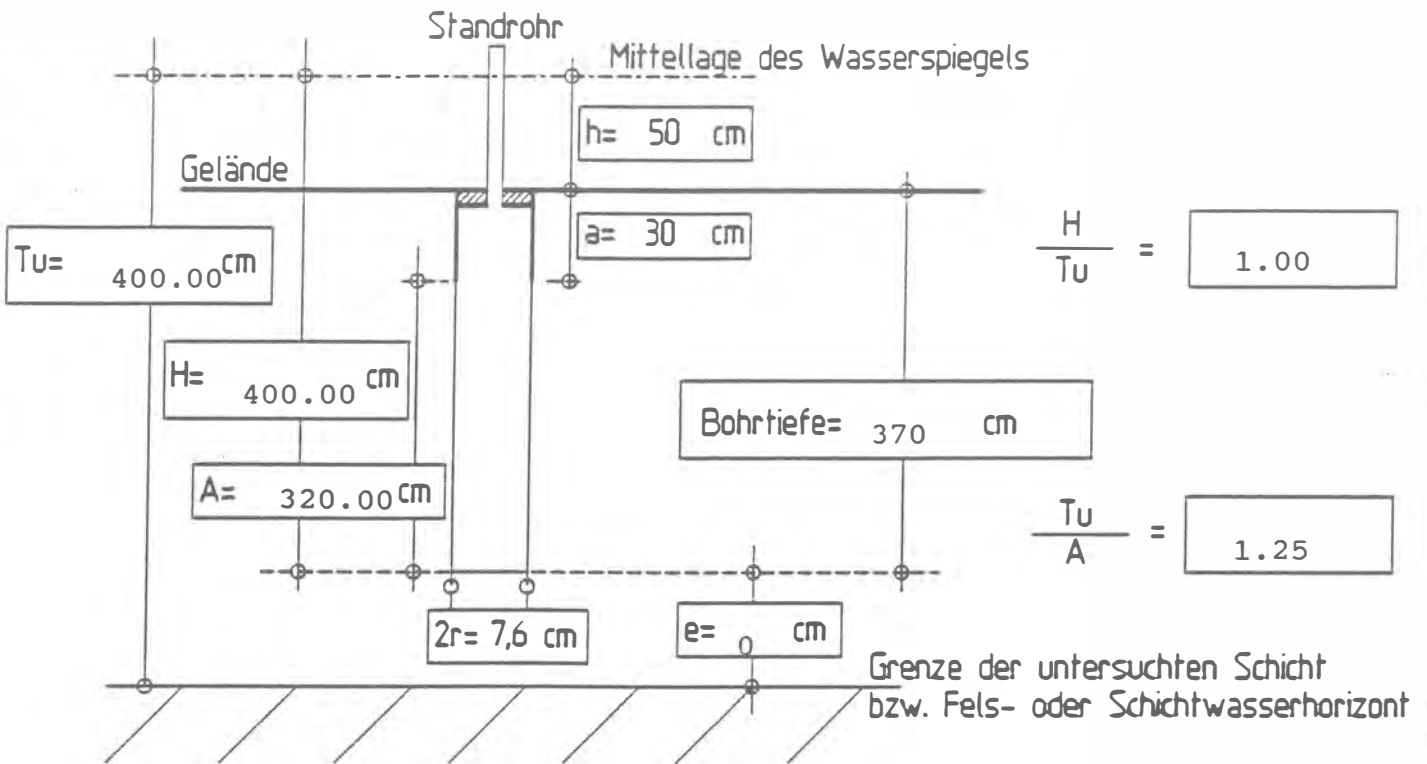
Standrohr

Mittellage des Wasserspiegels

h= 50 cm

Gelände

a= 30 cm

Tu= 400.00 cm

$\frac{H}{Tu}$ = 1.00

H= 400.00 cm

Bohrtiefe= 370 cm

A= 320.00 cm

$\frac{Tu}{A}$ = 1.25

2r= 7,6 cm

e= 0 cm

Grenze der untersuchten Schicht
bzw. Fels- oder Schichtwasserhorizont